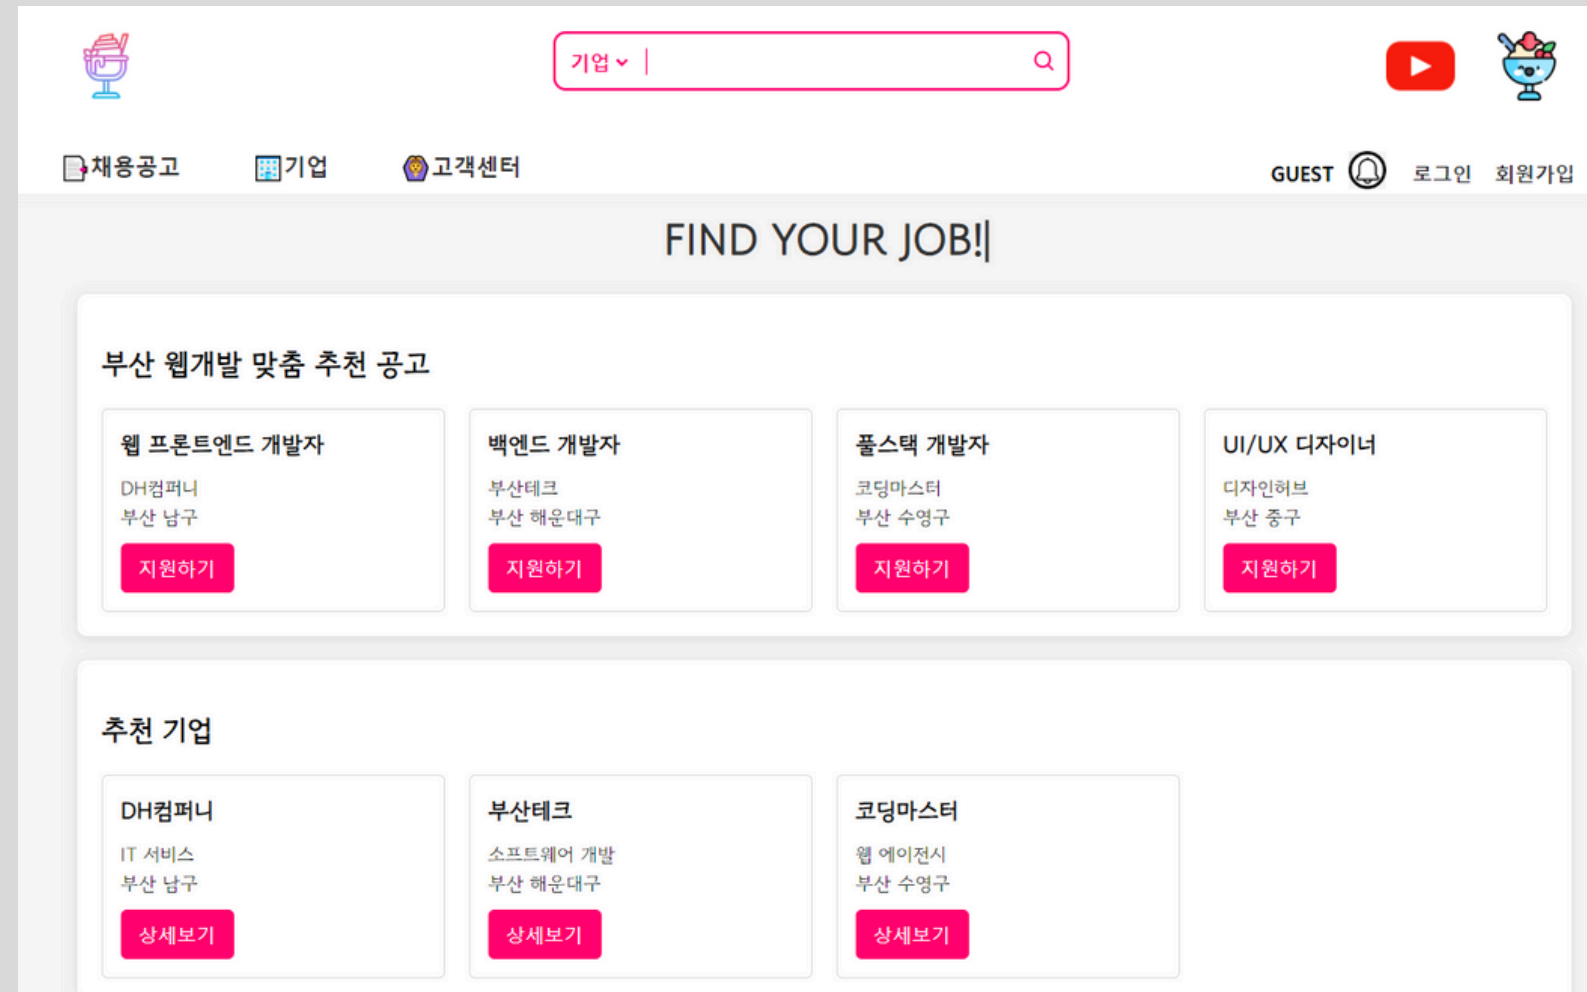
기업

채용공고 기업 고객센터

GUEST 로그인 회원가입

FIND YOUR JOB!

부산 웹개발 맞춤 추천 공고

웹 프론트엔드 개발자
DH컴퍼니
부산 남구
지원하기

백엔드 개발자
부산테크
부산 해운대구
지원하기

풀스택 개발자
코딩마스터
부산 수영구
지원하기

UI/UX 디자이너
디자인허브
부산 중구
지원하기

추천 기업

DH컴퍼니
IT 서비스
부산 남구
상세보기

부산테크
소프트웨어 개발
부산 해운대구
상세보기

코딩마스터
웹 에이전시
부산 수영구
상세보기